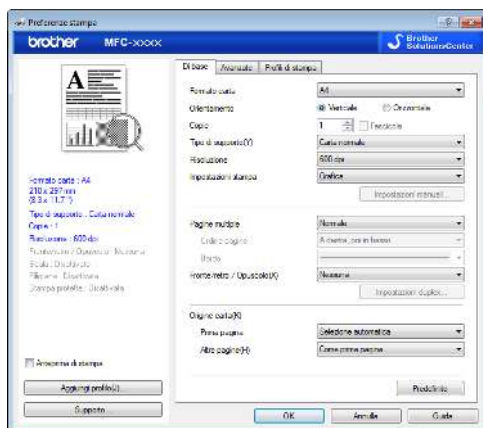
Preferenze stampa

brother MFC-XXXX

Brother SolutionsCenter

Di base | Avanzate | Profili di stampa

Formato carta: A4
Orientamento: Verticale | Orizzontale
Copie: 1 | Fascicola
Tipo di supporto(Y): Carta normale
Risoluzione: 600 dpi
Impostazioni stampa: Grafica
Impostazioni manuali...

Pagine multiple: Normale
Ordine pagine: A destra, poi in basso
Bordo:
Fronte/retro / Opuscolo(X): Nessuna
Impostazioni duplex...

Origine carta(K)
Prima pagina: Selezione automatica
Altre pagine(H): Come prima pagina

Formato carta : A4
210 x 297 mm
(8.3 x 11.7 ")
Tipo di supporto : Carta normale
Copie : 1
Risoluzione : 600 dpi
Fronte/retro / Opuscolo : Nessuna
Scala : Disattivato
Filigrana : Disattivata
Stampa protetta : Disattivata

Anteprima di stampa

Aggiungi profilo(J)...

Supporto...

Predefinito

OK | Annulla | Guida